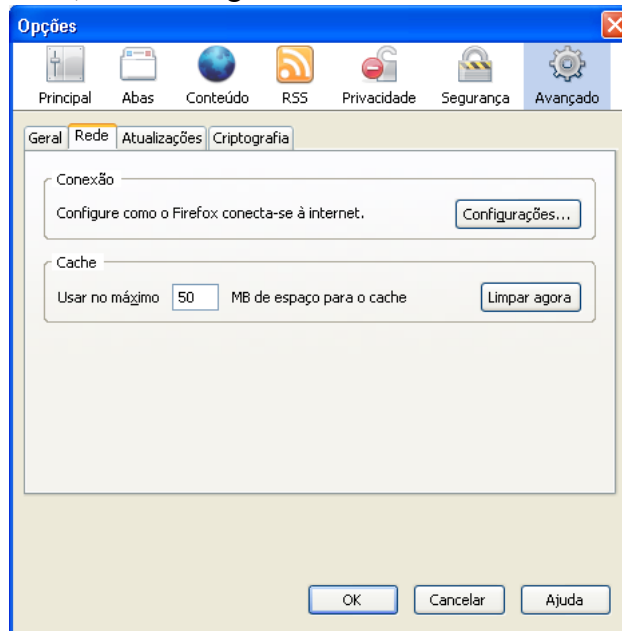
Opções

Principal Abas Conteúdo RSS Privacidade Segurança Avançado

Geral Rede Atualizações Criptografia

Conexão

Configure como o Firefox conecta-se à internet.

Configurações...

Cache

Usar no máximo 50 MB de espaço para o cache

Limpar agora

OK Cancelar Ajuda